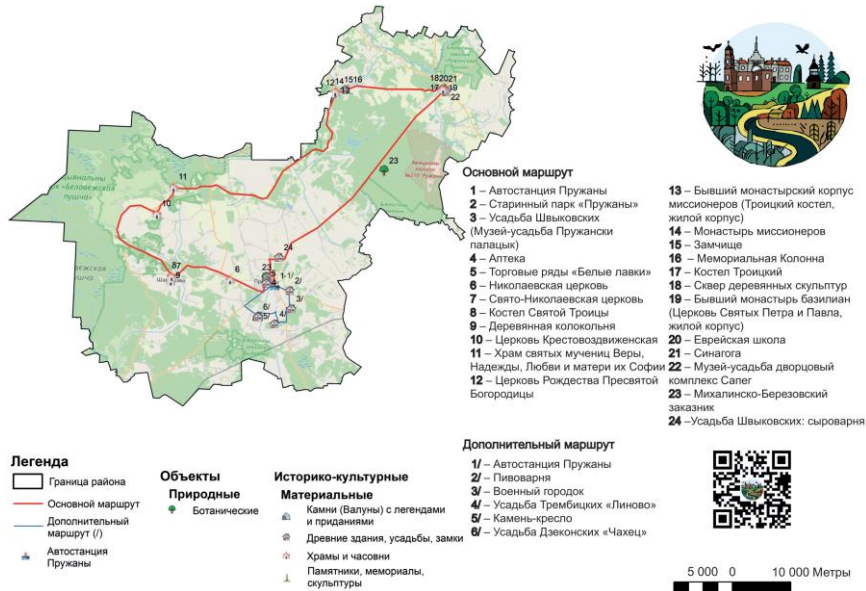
12 14 15 16
13
18 20 21
17 19
22
23
11
10
9
8 7
6
24
2 1 1/
3/
5/ 4/
6/

Основной маршрут
1 – Автостанция Пружаны
2 – Старинный парк «Пружаны»
3 – Усадьба Швыковских (Музей-усадьба Пружански палацык)
4 – Аптека
5 – Торговые ряды «Белые лавки»
6 – Николаевская церковь
7 – Свято-Николаевская церковь
8 – Костел Святой Троицы
9 – Деревянная колокольня
10 – Церковь Крестовоздвиженская
11 – Храм святых мучениц Веры, Надежды, Любви и матери их Софии
12 – Церковь Рождества Пресвятой Богородицы
13 – Бывший монастырский корпус миссионеров (Троицкий костел, жилой корпус)
14 – Монастырь миссионеров
15 – Замчище
16 – Мемориальная Колонна
17 – Костел Троицкий
18 – Сквер деревянных скульптур
19 – Бывший монастырь базилиан (Церковь Святых Петра и Павла, жилой корпус)
20 – Еврейская школа
21 – Синагога
22 – Музей-усадьба дворцовый комплекс Сапег
23 – Михалинско-Березовский заказник
24 –Усадьба Швыковских: сыроварня

Дополнительный маршрут
1/ – Автостанция Пружаны
2/ – Пивоварня
3/ – Военный городок
4/ – Усадьба Трембицких «Линово»
5/ – Камень-кресло
6/ – Усадьба Дзеконских «Чахец»

Легенда
Граница района
Основной маршрут
Дополнительный маршрут (/)
Автостанция Пружаны

Объекты
Природные
Ботанические

Историко-культурные
Материальные
Камни (Валуны) с легендами и приданиями
Древние здания, усадьбы, замки
Храмы и часовни
Памятники, мемориалы, скульптуры

5 000 0 10 000 Метры